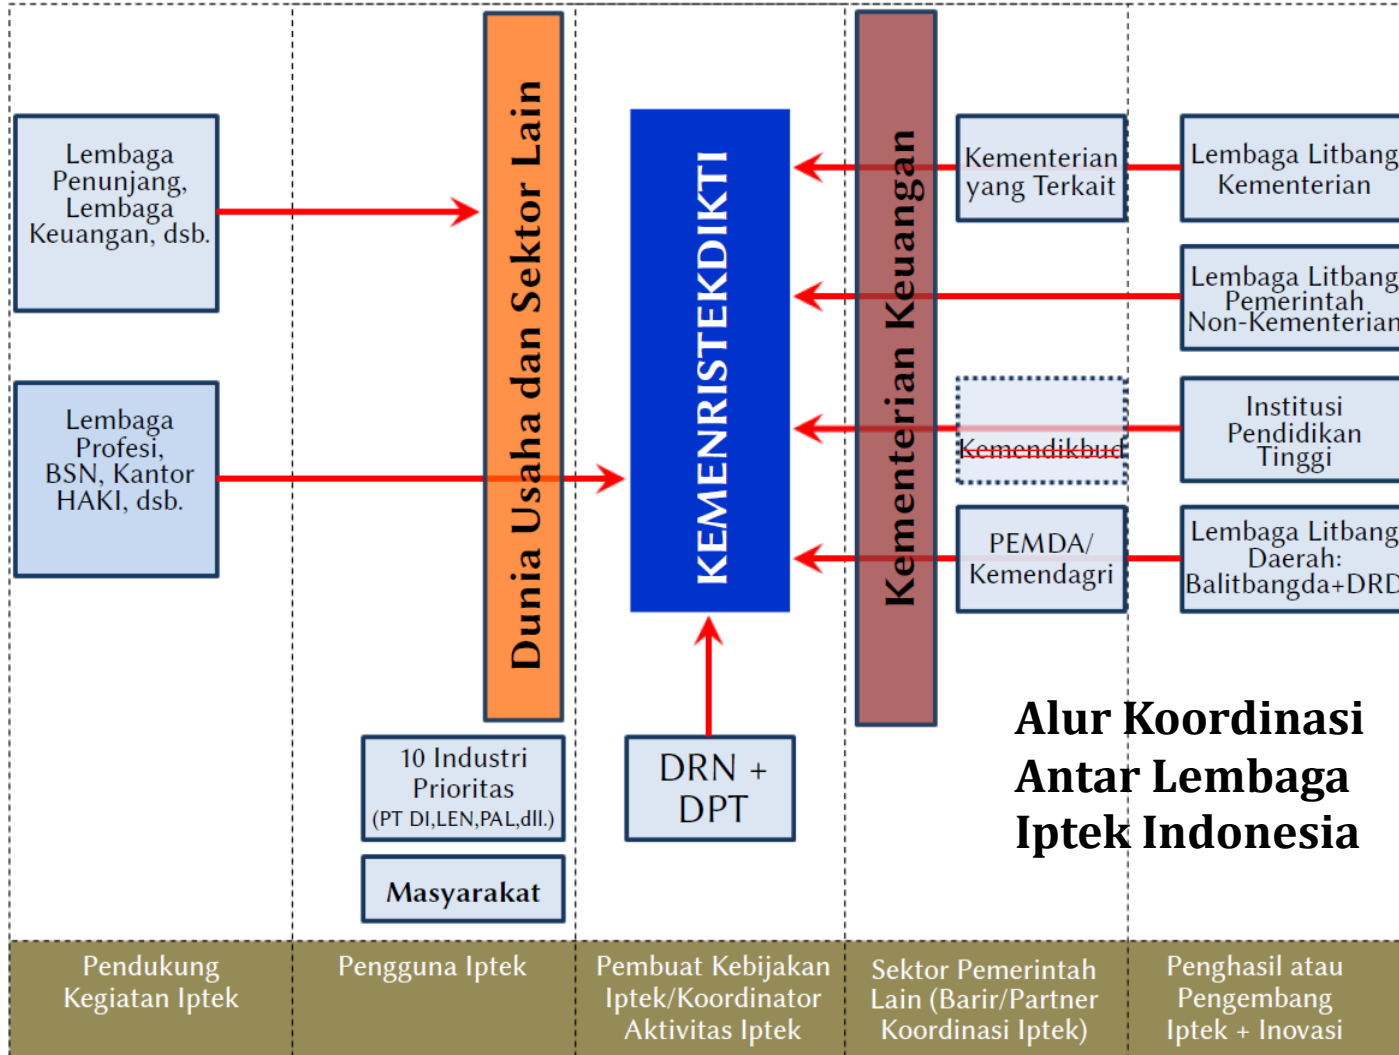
Lembaga Penunjang, Lembaga Keuangan, dsb.

Lembaga Profesi, BSN, Kantor HAKI, dsb.

Dunia Usaha dan Sektor Lain

10 Industri Prioritas (PT DI,LEN,PAL,dll.)

Masyarakat

KEMENRISTEKDIKTI

DRN + DPT

Kementerian Keuangan

Kementerian yang Terkait

Kemendikbud

PEMDA/ Kemendagri

Lembaga Litbang Kementerian

Lembaga Litbang Pemerintah Non-Kementerian

Institusi Pendidikan Tinggi

Lembaga Litbang Daerah: Balitbangda+DRD

Alur Koordinasi Antar Lembaga Iptek Indonesia

Pendukung Kegiatan Iptek

Pengguna Iptek

Pembuat Kebijakan Iptek/Koordinator Aktivitas Iptek

Sektor Pemerintah Lain (Barir/Partner Koordinasi Iptek)

Penghasil atau Pengembang Iptek + Inovasi